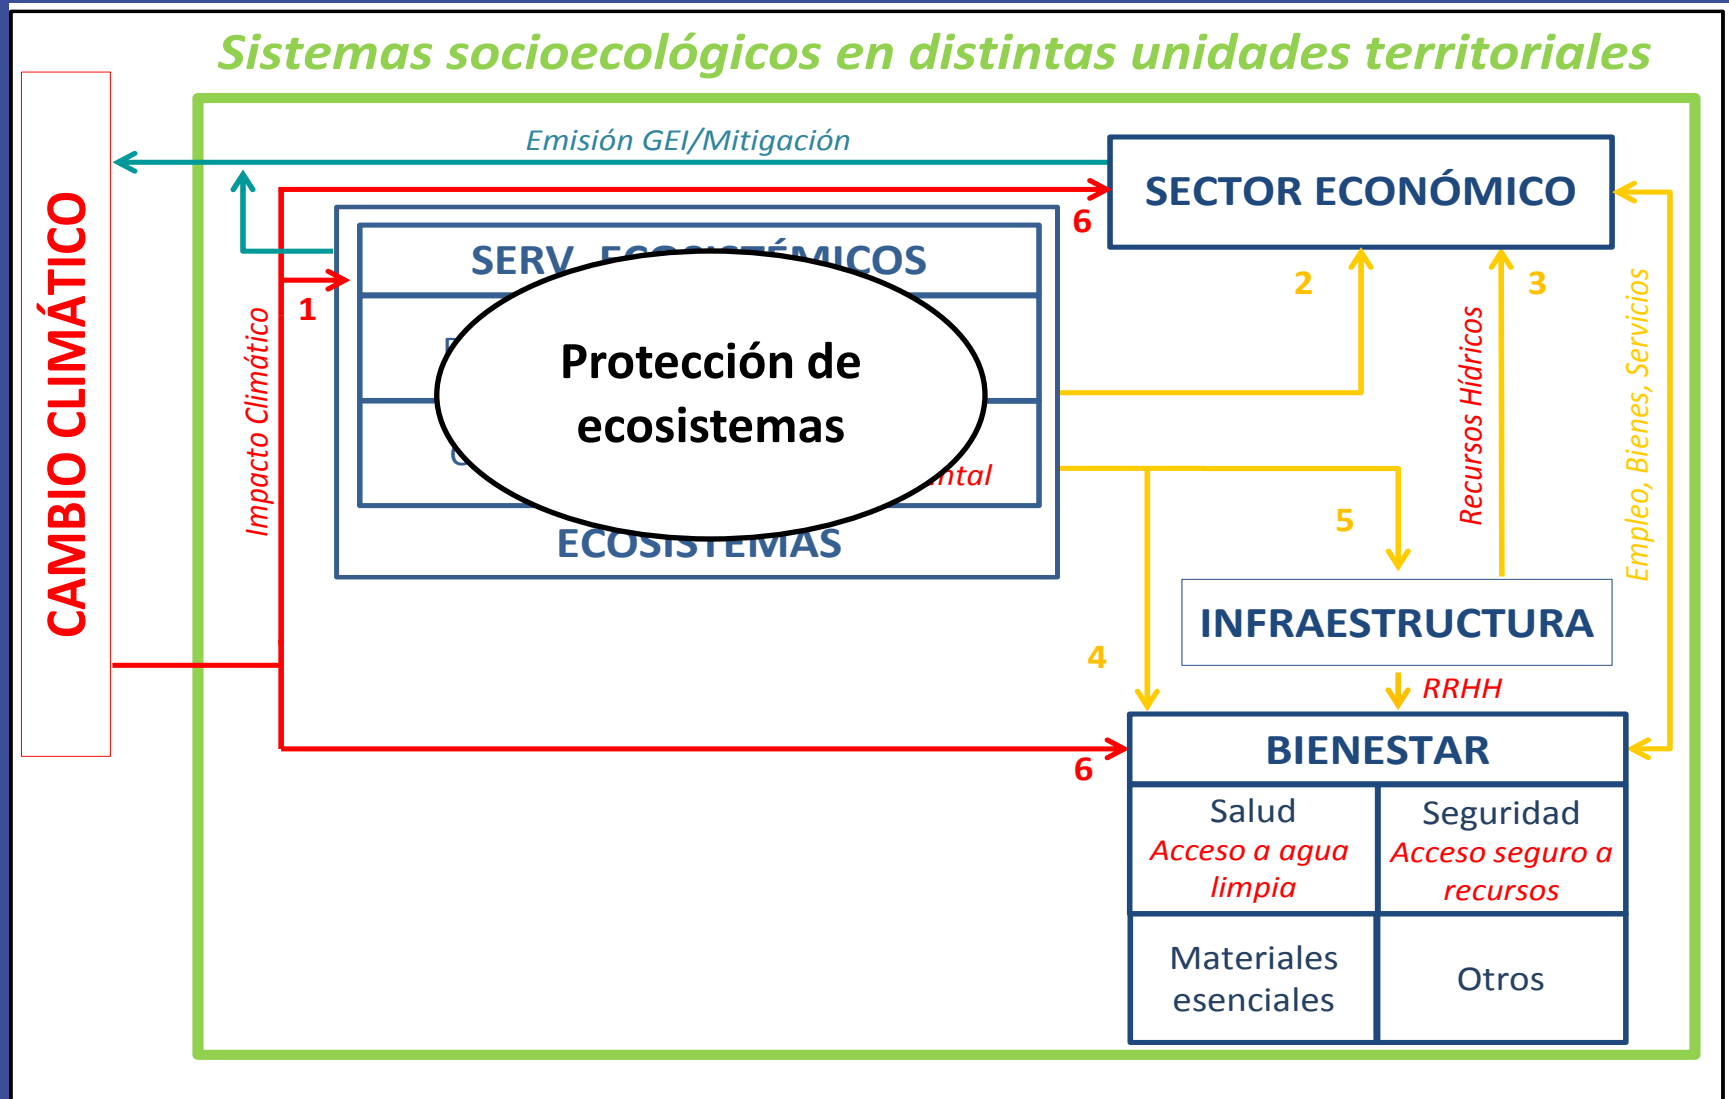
Sistemas socioecológicos en distintas unidades territoriales

CAMBIO CLIMÁTICO

Emisión GEI/Mitigación

SECTOR ECONÓMICO

6

1

Impacto Climático

SERV. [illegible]MICOS

Protección de ecosistemas

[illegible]ntal

ECOSISTEMAS

2

3

Recursos Hídricos

Empleo, Bienes, Servicios

5

INFRAESTRUCTURA

4

RRHH

6

BIENESTAR

| Salud Acceso a agua limpia | Seguridad Acceso seguro a recursos |
|---|---|
| Materiales esenciales | Otros |